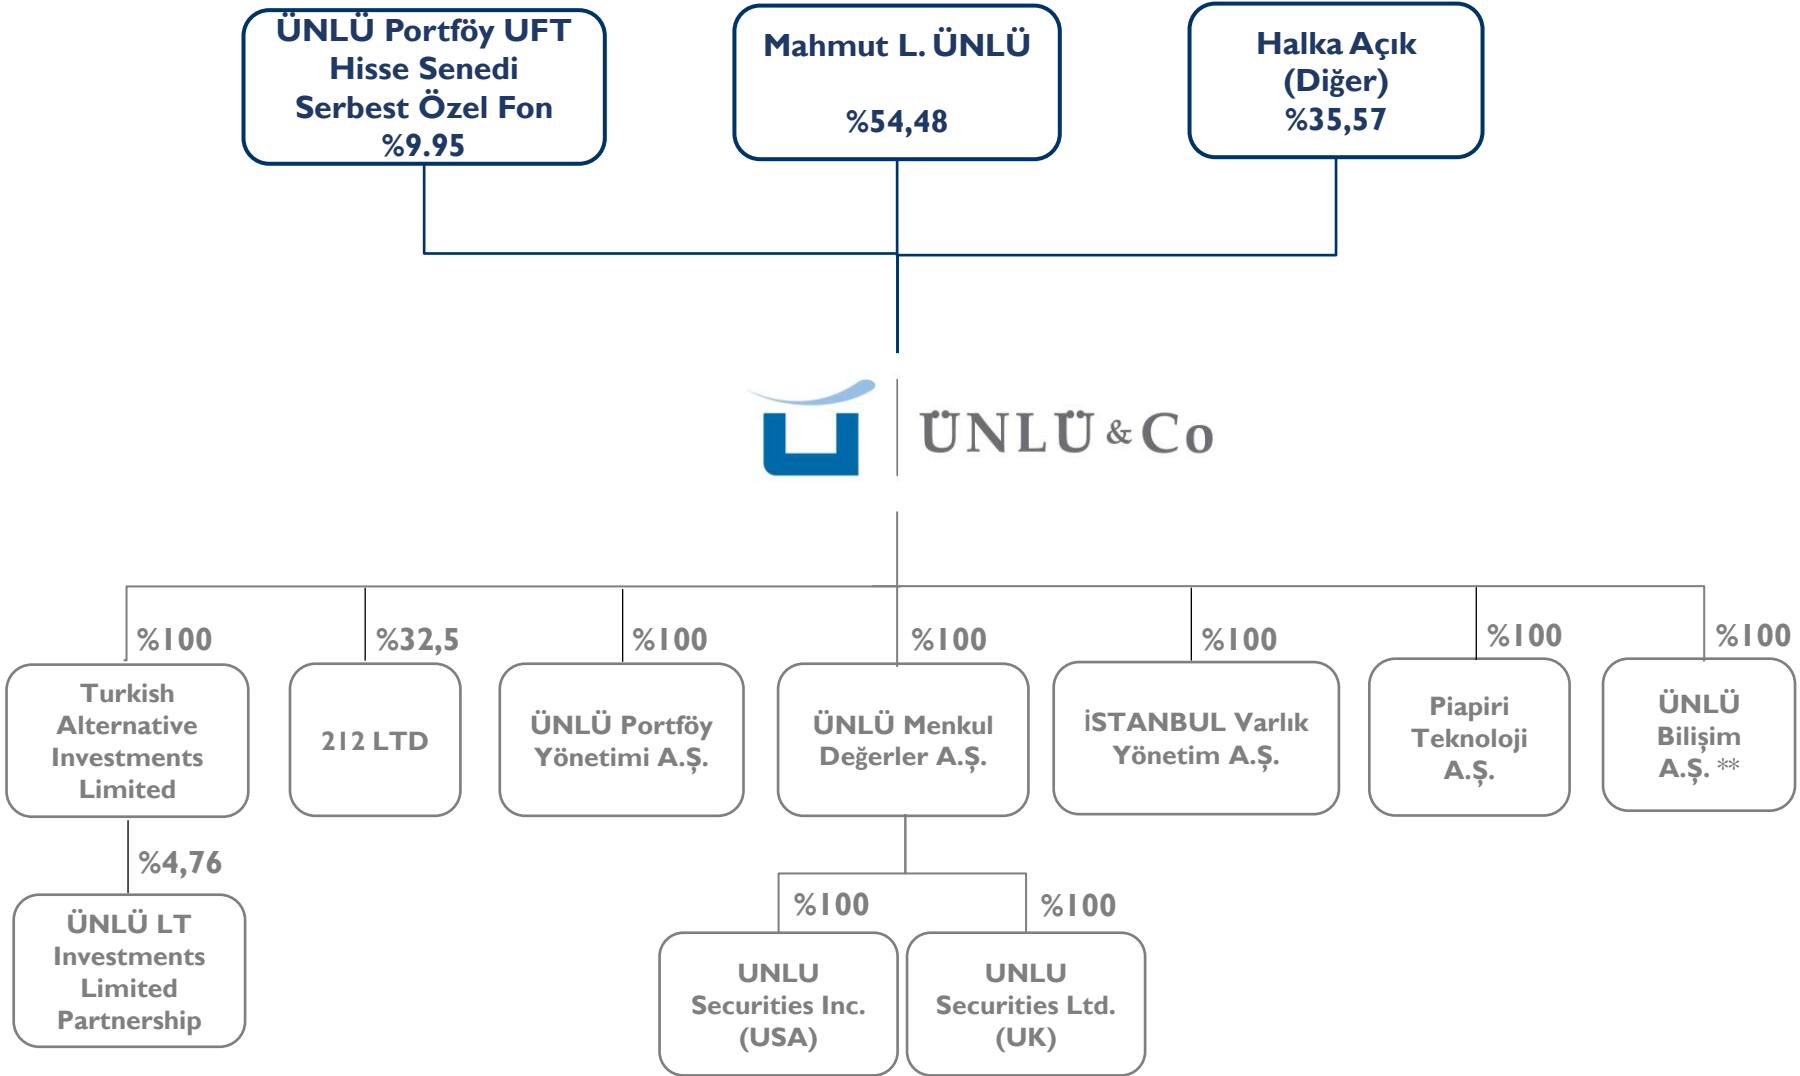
ÜNLÜ Portföy UFT Hisse Senedi Serbest Özel Fon
%9.95

Mahmut L. ÜNLÜ
%54,48

Halka Açık (Diğer)
%35,57

ÜNLÜ & Co

%100
Turkish Alternative Investments Limited

%4,76
ÜNLÜ LT Investments Limited Partnership

%32,5
212 LTD

%100
ÜNLÜ Portföy Yönetimi A.Ş.

%100
ÜNLÜ Menkul Değerler A.Ş.

%100
UNLU Securities Inc. (USA)

%100
UNLU Securities Ltd. (UK)

%100
İSTANBUL Varlık Yönetim A.Ş.

%100
Piapiri Teknoloji A.Ş.

%100
ÜNLÜ Bilişim A.Ş. **